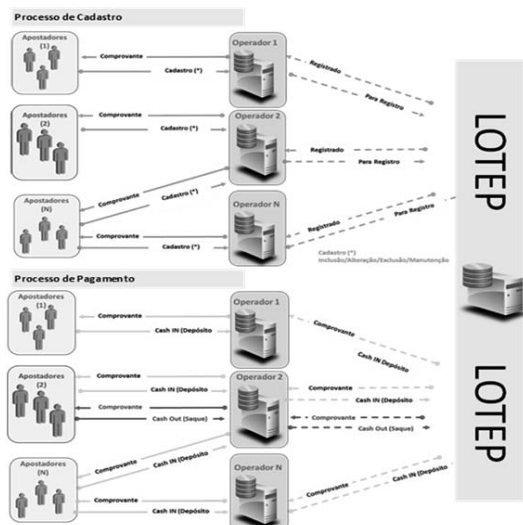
Processo de Cadastro

Apostadores (1)
Comprovante
Cadastro (*)
Operador 1
Registrado
Para Registro

Apostadores (2)
Comprovante
Cadastro (*)
Operador 2
Registrado
Para Registro

Apostadores (N)
Comprovante
Cadastro (*)
Comprovante
Cadastro (*)
Operador N
Registrado
Para Registro

Cadastro (*)
Inclusão/Alteração/Exclusão/Manutenção

LOTEP

Processo de Pagamento

Apostadores (1)
Comprovante
Cash IN (Depósito
Operador 1
Comprovante
Cash IN (Depósito

Apostadores (2)
Comprovante
Cash IN (Depósito
Comprovante
Cash Out (Saque)
Operador 2
Comprovante
Cash IN (Depósito
Comprovante
Cash Out (Saque)

Apostadores (N)
Comprovante
Cash IN (Depósito
Comprovante
Cash IN (Depósito
Operador N
Comprovante
Cash IN (Depósito

LOTEP